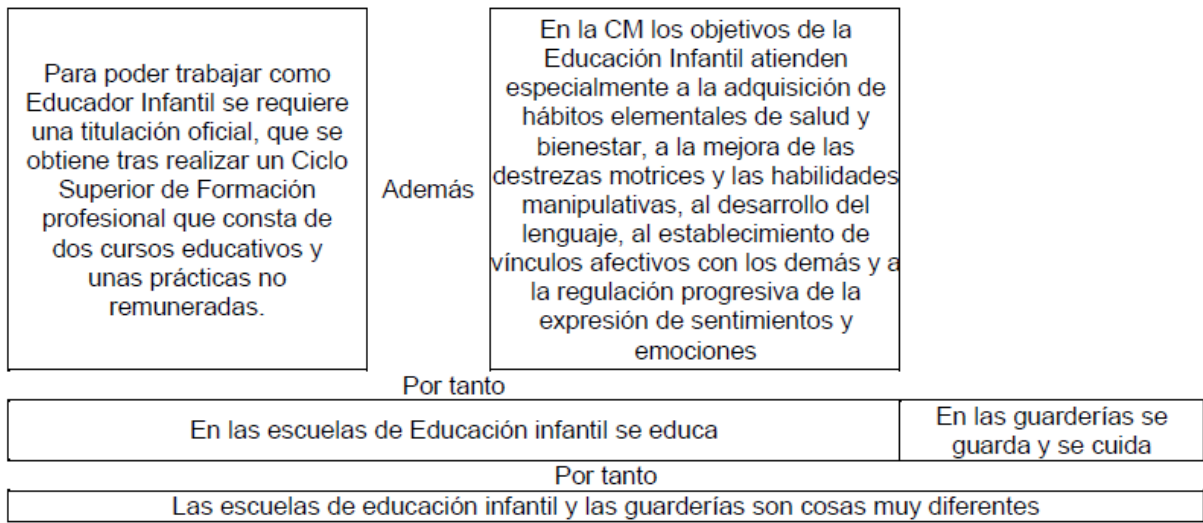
Para poder trabajar como Educador Infantil se requiere una titulación oficial, que se obtiene tras realizar un Ciclo Superior de Formación profesional que consta de dos cursos educativos y unas prácticas no remuneradas.

Además

En la CM los objetivos de la Educación Infantil atienden especialmente a la adquisición de hábitos elementales de salud y bienestar, a la mejora de las destrezas motrices y las habilidades manipulativas, al desarrollo del lenguaje, al establecimiento de vínculos afectivos con los demás y a la regulación progresiva de la expresión de sentimientos y emociones

Por tanto

| En las escuelas de Educación infantil se educa | En las guarderías se guarda y se cuida |
|---|---|

Por tanto

Las escuelas de educación infantil y las guarderías son cosas muy diferentes